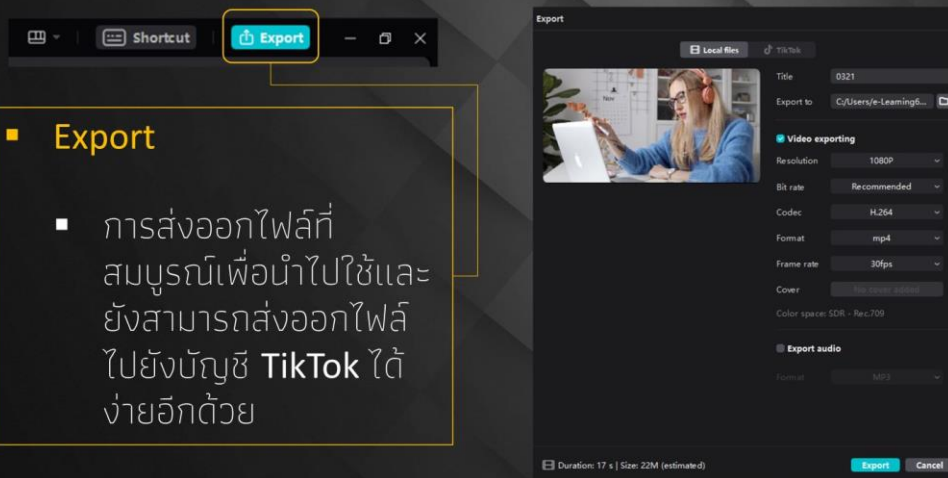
Shortcut
Export

Export

การส่งออกไฟล์ที่สมบูรณ์เพื่อนำไปใช้และยังสามารถส่งออกไฟล์ไปยังบัญชี TikTok ได้ง่ายอีกด้วย

Export

Local files
TikTok

Nov

Title 0321
Export to C:/Users/e-Learning6...

Video exporting
Resolution 1080P
Bit rate Recommended
Codec H.264
Format mp4
Frame rate 30fps
Cover No cover added
Color space: SDR - Rec.709

Export audio
Format MP3

Duration: 17 s | Size: 22M (estimated)
Export
Cancel